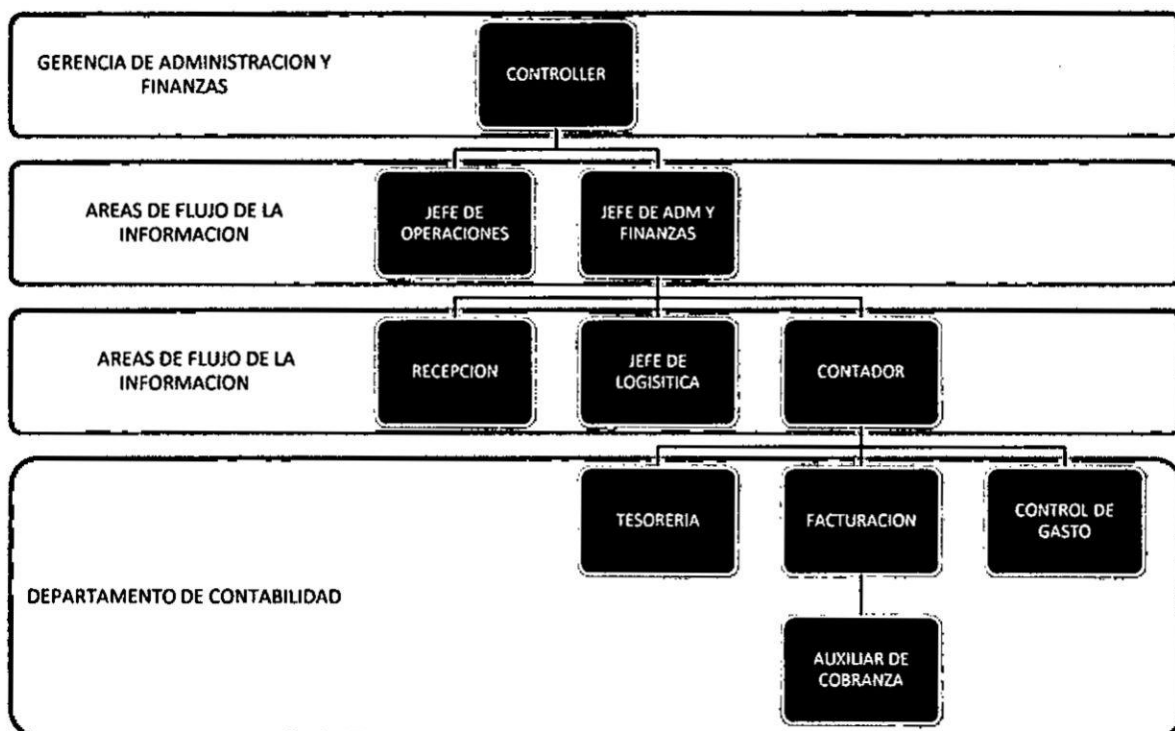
GERENCIA DE ADMINISTRACION Y FINANZAS

CONTROLLER

AREAS DE FLUJO DE LA INFORMACION

JEFE DE OPERACIONES

JEFE DE ADM Y FINANZAS

AREAS DE FLUJO DE LA INFORMACION

RECEPCION

JEFE DE LOGISITICA

CONTADOR

DEPARTAMENTO DE CONTABILIDAD

TESORERIA

FACTURACION

CONTROL DE GASTO

AUXILIAR DE COBRANZA